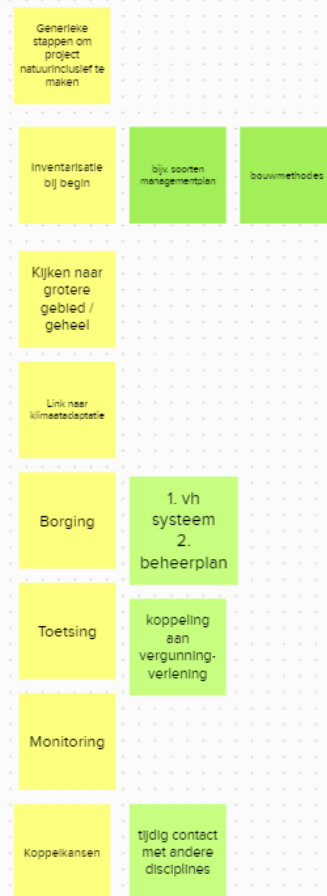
Generieke stappen om project natuurinclusief te maken

Inventarisatie bij begin

bijv. soorten managementplan

bouwmethodes

Kijken naar grotere gebied / geheel

Link naar klimaatadaptatie

Borging

1. vh systeem
2. beheerplan

Toetsing

koppeling aan vergunning-verlening

Monitoring

Koppelkansen

tijdig contact met andere disciplines